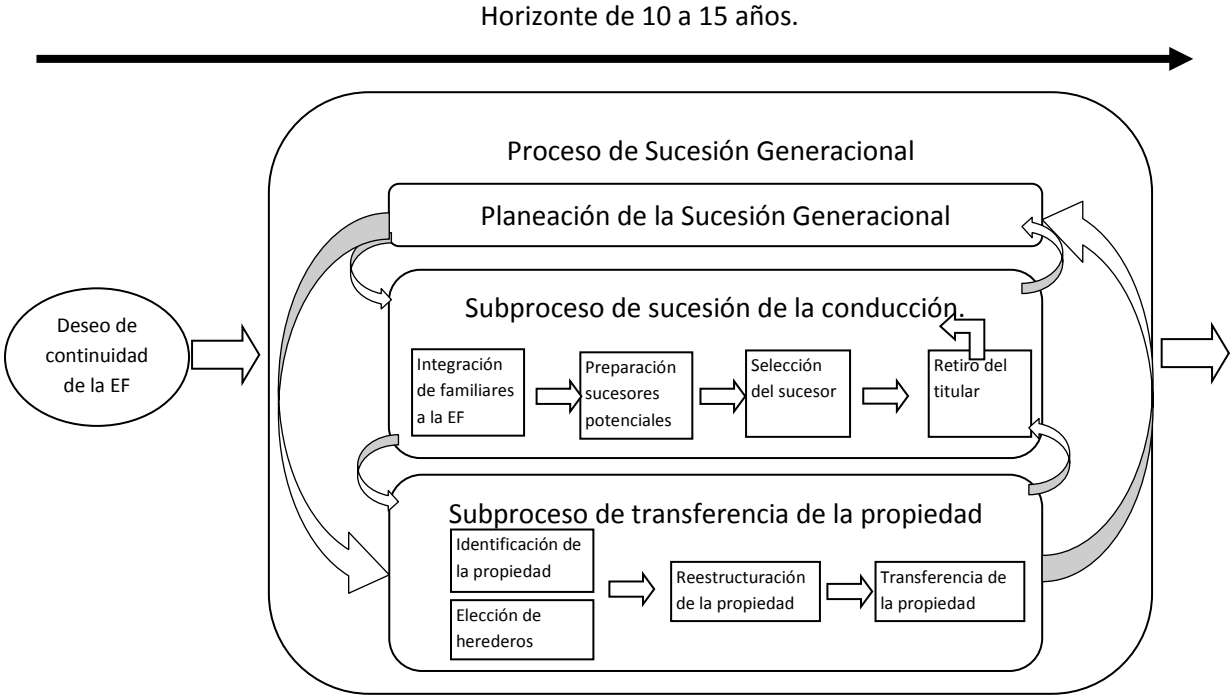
Horizonte de 10 a 15 años.

Proceso de Sucesión Generacional

Planeación de la Sucesión Generacional

Deseo de continuidad de la EF

Subproceso de sucesión de la conducción.

Integración de familiares a la EF

Preparación sucesores potenciales

Selección del sucesor

Retiro del titular

Subproceso de transferencia de la propiedad

Identificación de la propiedad

Elección de herederos

Reestructuración de la propiedad

Transferencia de la propiedad